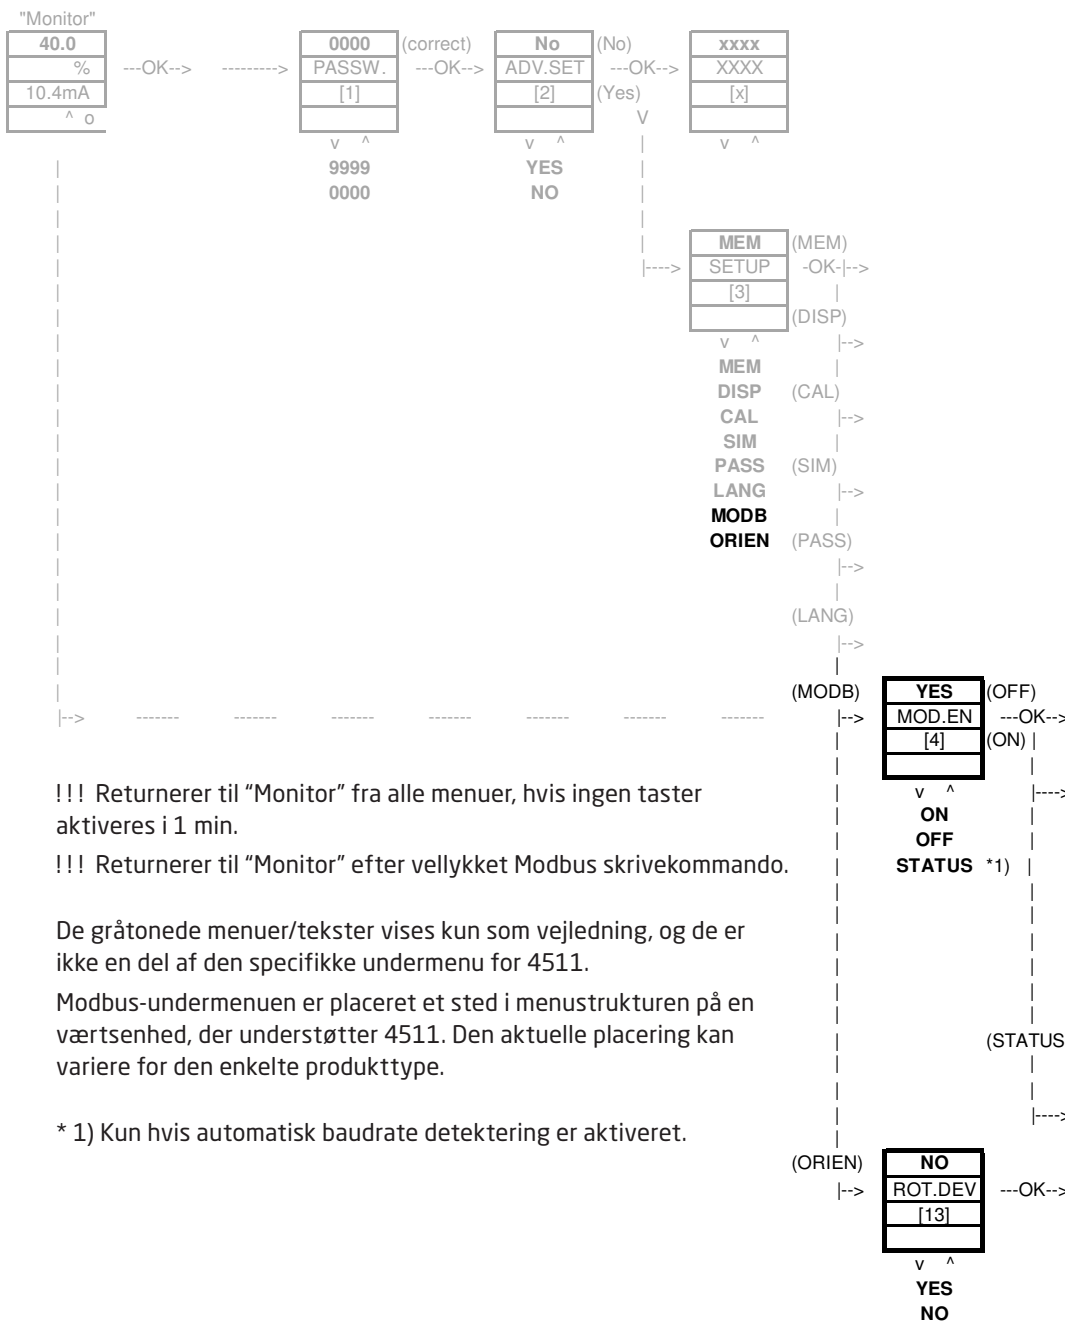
"Monitor"
40.0
%
10.4mA
^ o

---OK--> --------->

0000
PASSW.
[1]
v ^
9999
0000

(correct)
---OK-->

No
ADV.SET
[2]
v ^
YES
NO

(No)
---OK-->
(Yes)
V

xxxx
XXXX
[x]
v ^

|---->

MEM
SETUP
[3]
v ^
MEM
DISP
CAL
SIM
PASS
LANG
MODB
ORIEN

(MEM)
-OK-|-->
(DISP)
|-->
(CAL)
|-->
(SIM)
|-->
(PASS)
|-->
(LANG)
|-->
(MODB)
|-->

|--> ------- ------- ------- ------- ------- ------- -------

YES
MOD.EN
[4]
v ^
ON
OFF
STATUS *1)

(OFF)
---OK-->
(ON)
|---->
(STATUS
|---->

!!! Returnerer til "Monitor" fra alle menuer, hvis ingen taster aktiveres i 1 min.

!!! Returnerer til "Monitor" efter vellykket Modbus skrivekommando.

De gråtonede menuer/tekster vises kun som vejledning, og de er ikke en del af den specifikke undermenu for 4511.

Modbus-undermenuen er placeret et sted i menustrukturen på en værtsenhed, der understøtter 4511. Den aktuelle placering kan variere for den enkelte produkttype.

* 1) Kun hvis automatisk baudrate detektering er aktiveret.

(ORIEN)
|-->

NO
ROT.DEV
[13]
v ^
YES
NO

---OK-->